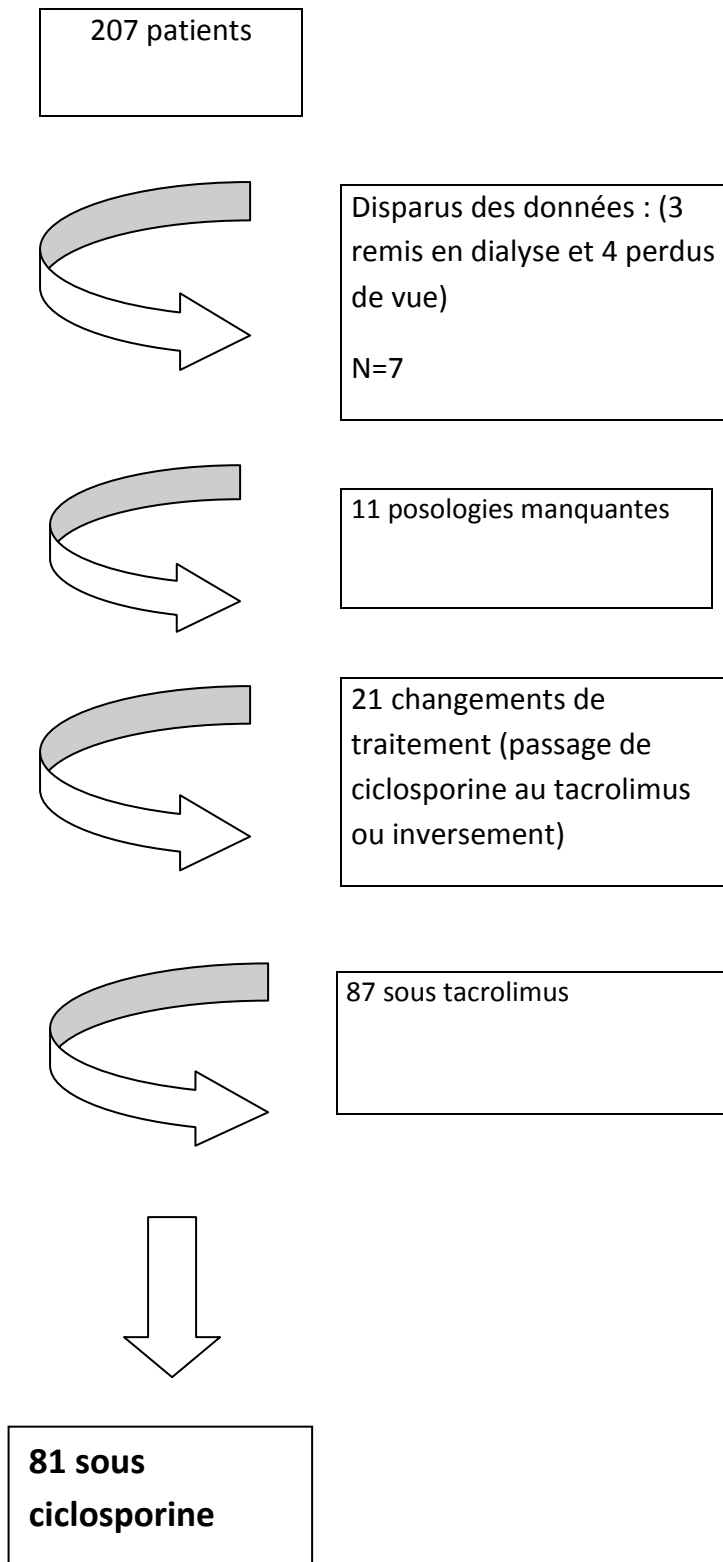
207 patients

Disparus des données : (3 remis en dialyse et 4 perdus de vue)

N=7

11 posologies manquantes

21 changements de traitement (passage de ciclosporine au tacrolimus ou inversement)

87 sous tacrolimus

**81 sous ciclosporine**